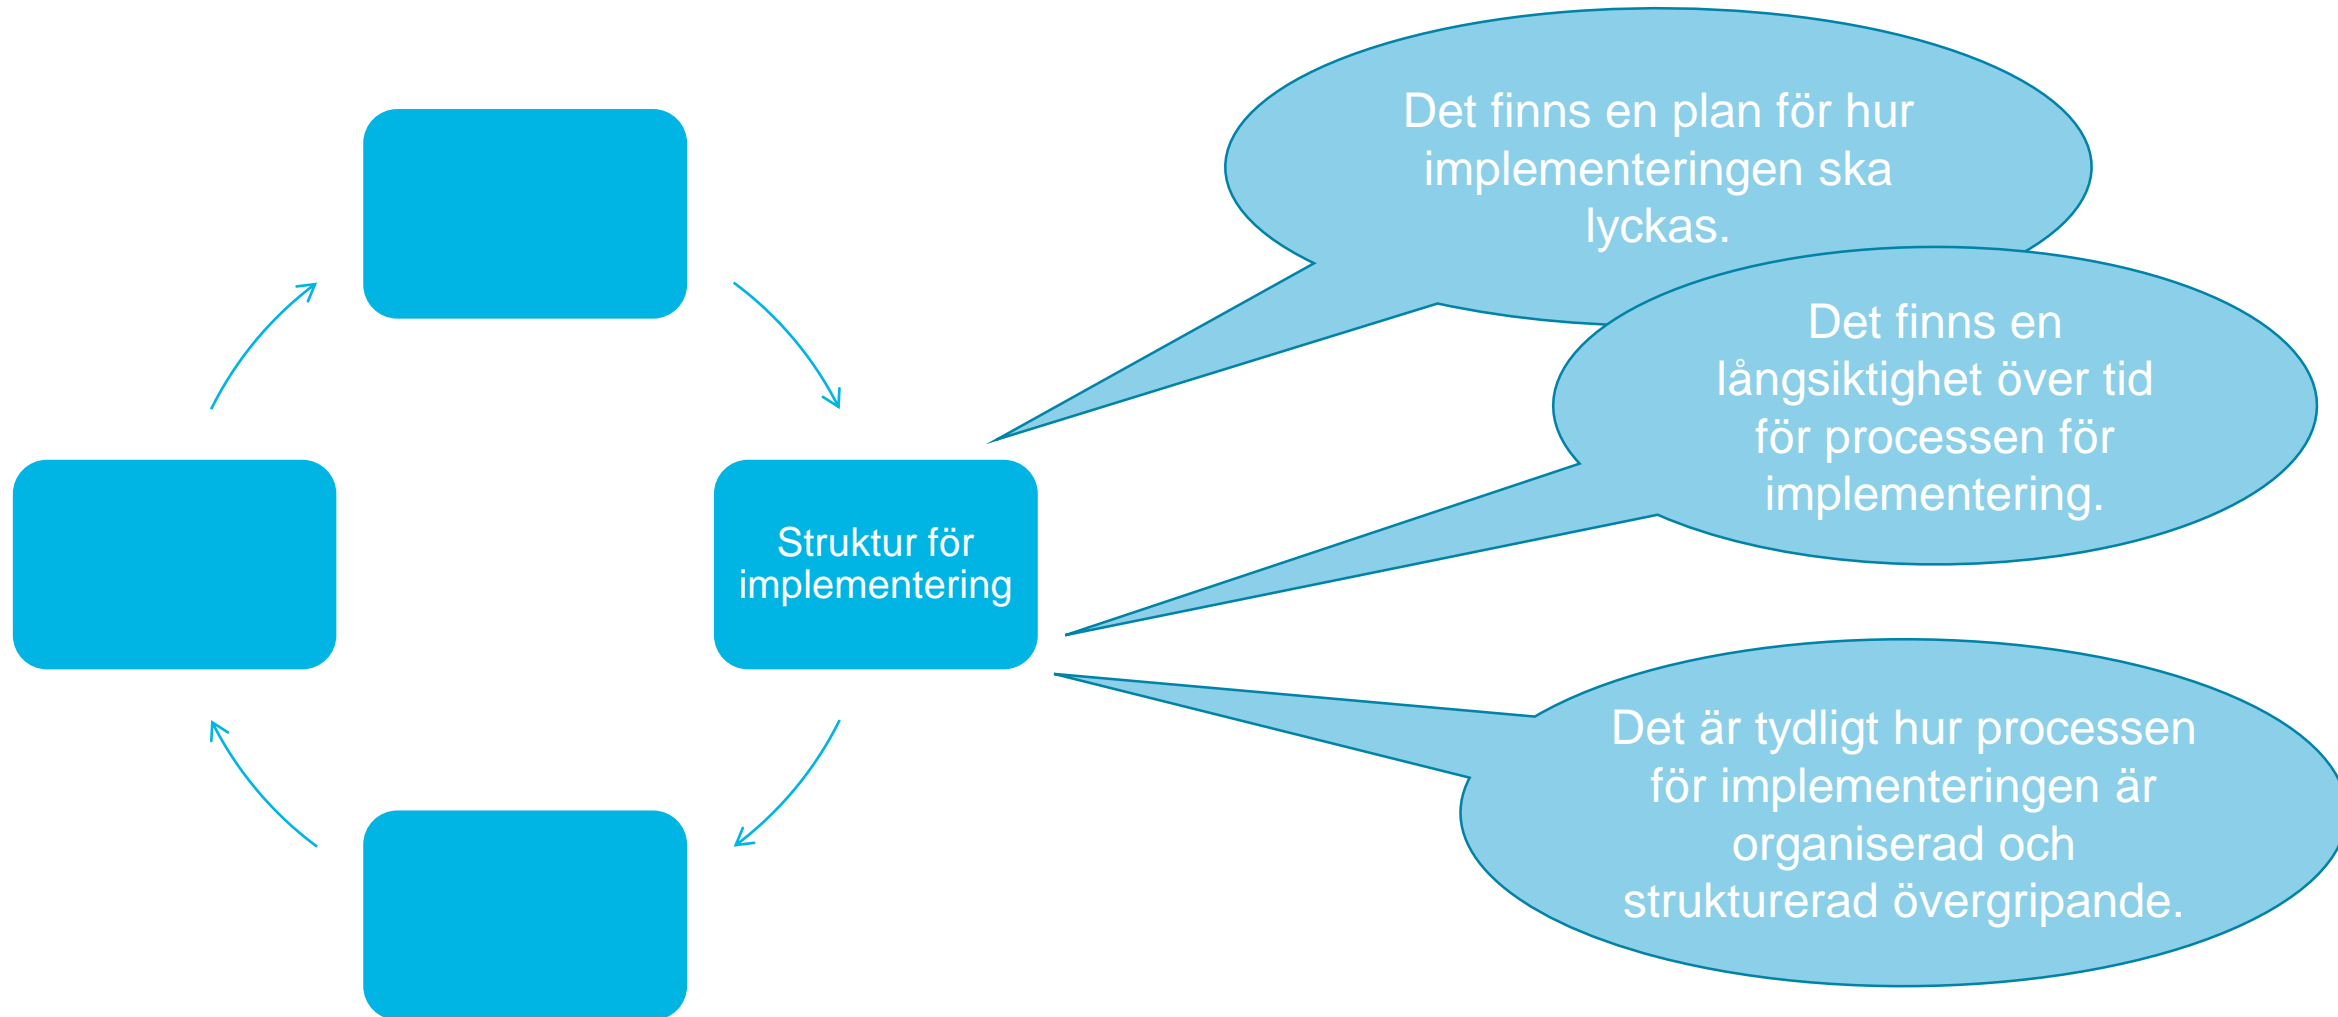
Struktur för implementering

Det finns en plan för hur implementeringen ska lyckas.

Det finns en långsiktighet över tid för processen för implementering.

Det är tydligt hur processen för implementeringen är organiserad och strukturerad övergripande.